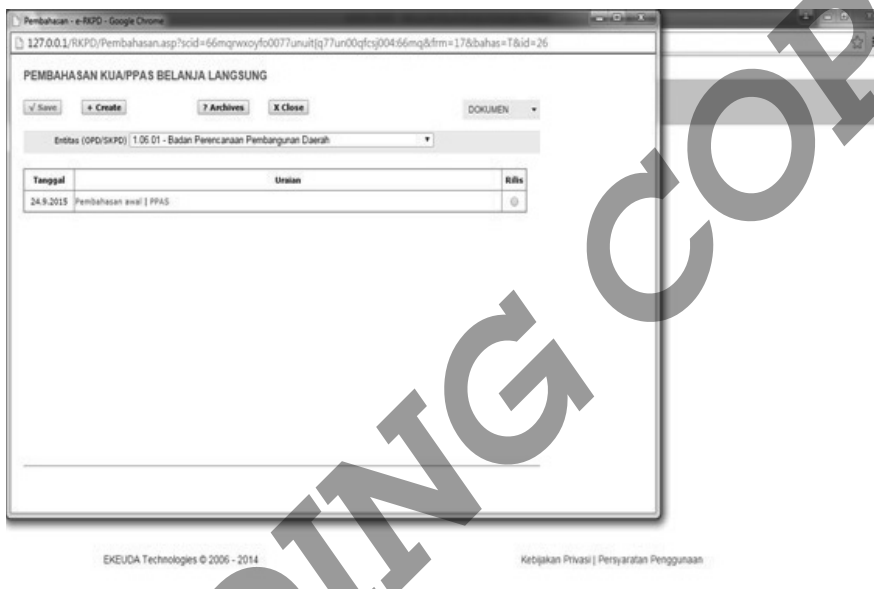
Pembahasan - e-RKPD - Google Chrome

127.0.0.1/RKPD/Pembahasan.asp?scid=66mqrwxoyfo0077unuitjq77un00qfcsj004:66mq&frm=17&bahas=T&id=26

PEMBAHASAN KUA/PPAS BELANJA LANGSUNG

√ Save + Create ? Archives X Close DOKUMEN

Entitas (OPD/SKPD) 1.06.01 - Badan Perencanaan Pembangunan Daerah

| Tanggal | Uraian | Rilis |
|---|---|---|
| 24.9.2015 | Pembahasan awal \| PPAS | |

EKEUDA Technologies © 2006 - 2014

Kebijakan Privasi | Persyaratan Penggunaan

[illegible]ING CO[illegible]